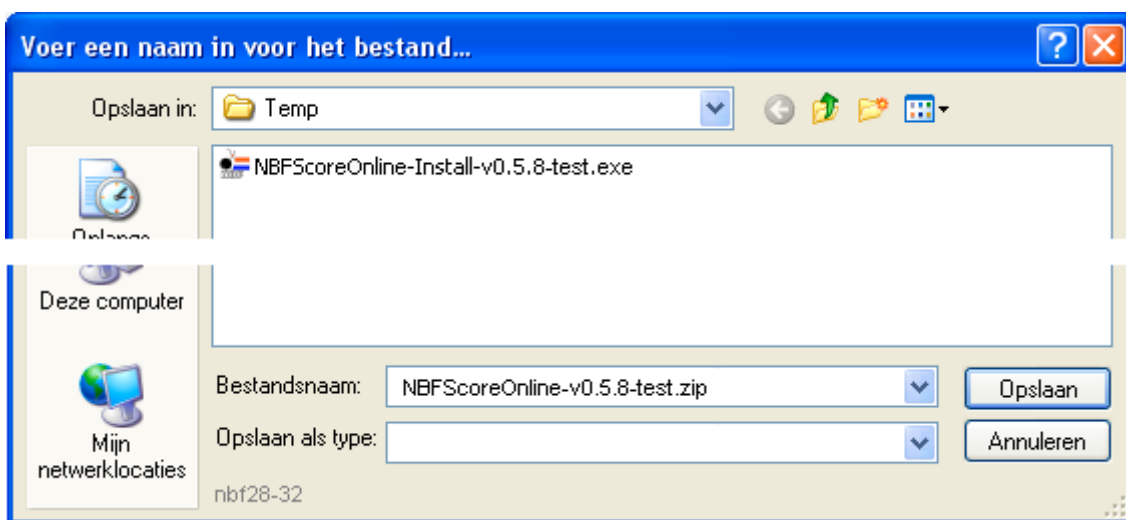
Voer een naam in voor het bestand...

Opslaan in: Temp

Onlange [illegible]

Deze computer

Mijn netwerklocaties

NBFScoreOnline-Install-v0.5.8-test.exe

Bestandsnaam: NBFScoreOnline-v0.5.8-test.zip

Opslaan als type:

Opslaan

Annuleren

nbf28-32